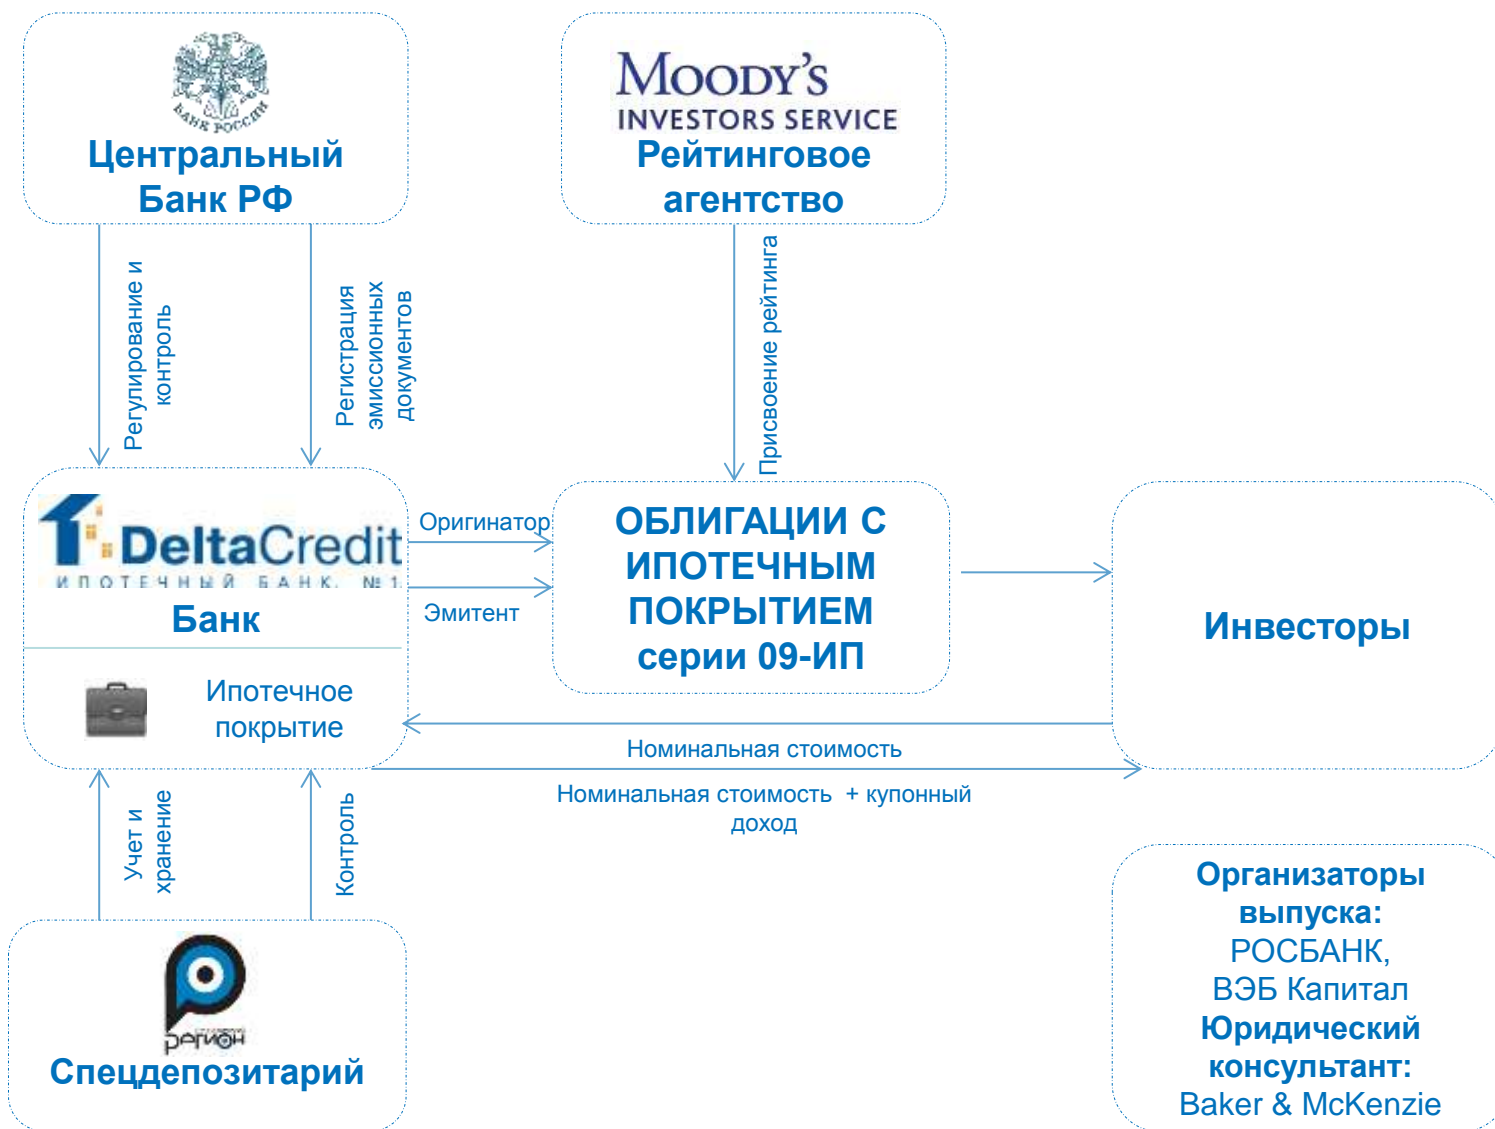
БАНК РОССИИ
Центральный Банк РФ

Moody's
INVESTORS SERVICE
Рейтинговое агентство

Регулирование и контроль

Регистрация эмиссионных документов

Присвоение рейтинга

DeltaCredit
ИПОТЕЧНЫЙ БАНК. №1
Банк

Ипотечное покрытие

Оригинатор

Эмитент

ОБЛИГАЦИИ С ИПОТЕЧНЫМ ПОКРЫТИЕМ серии 09-ИП

Инвесторы

Номинальная стоимость

Номинальная стоимость + купонный доход

Учет и хранение

Контроль

регион
Спецдепозитарий

Организаторы выпуска:
РОСБАНК,
ВЭБ Капитал
Юридический консультант:
Baker & McKenzie